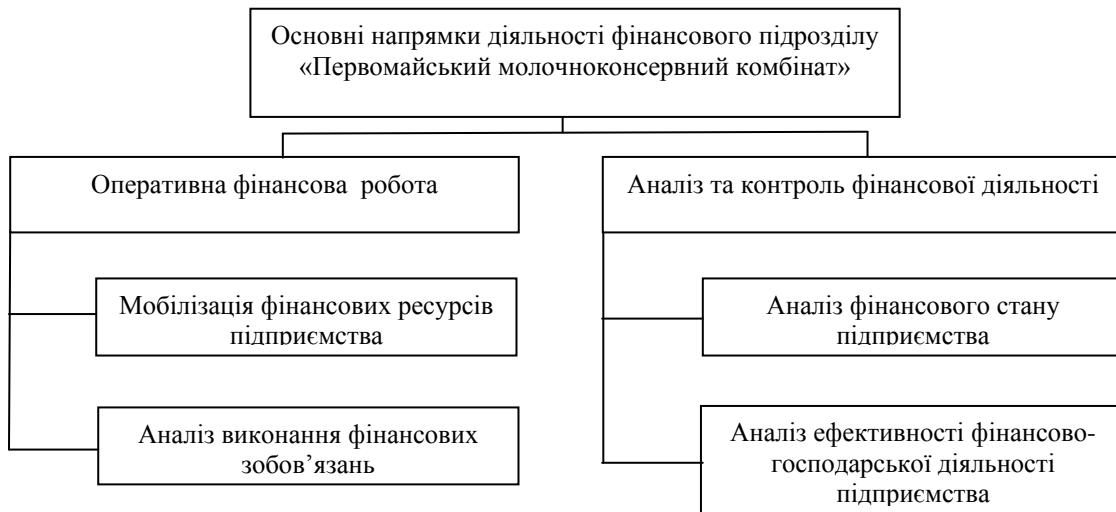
Основні напрямки діяльності фінансового підрозділу «Первомайський молочноконсервний комбінат»

Оперативна фінансова робота

Мобілізація фінансових ресурсів підприємства

Аналіз виконання фінансових зобов’язань

Аналіз та контроль фінансової діяльності

Аналіз фінансового стану підприємства

Аналіз ефективності фінансово-господарської діяльності підприємства